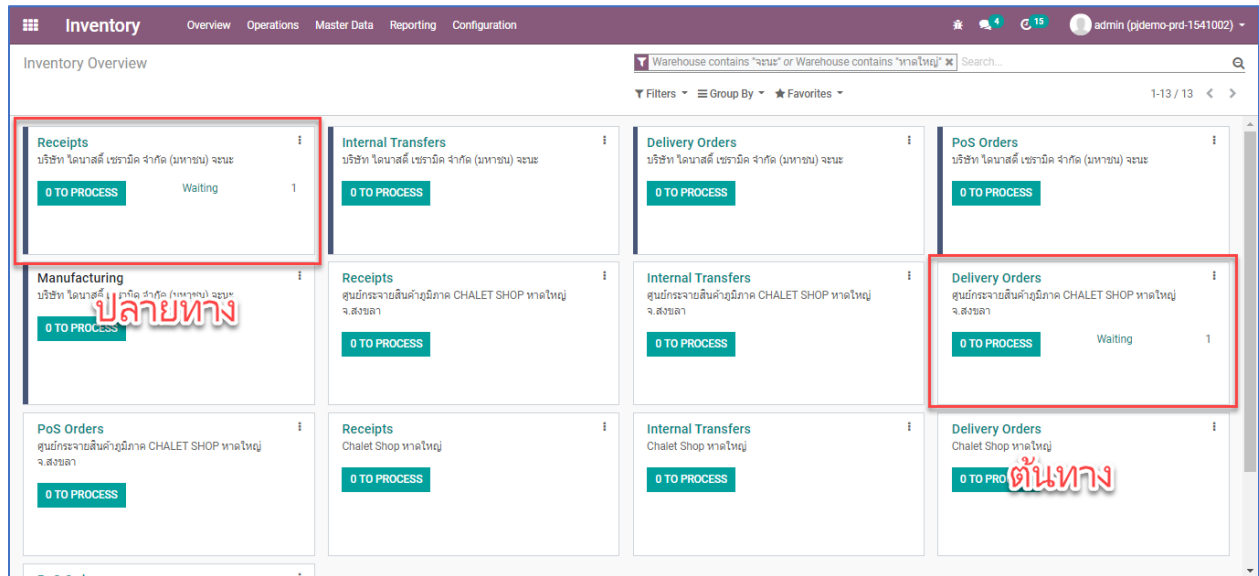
Inventory Overview Operations Master Data Reporting Configuration

4 15 admin (pjdemo-prd-1541002)

Inventory Overview

Warehouse contains "จะนะ" or Warehouse contains "หาดใหญ่" Search...

Filters Group By Favorites

1-13 / 13

Receipts
บริษัท ไดนาสตี้ เซรามิค จำกัด (มหาชน) จะนะ
0 TO PROCESS
Waiting 1

Internal Transfers
บริษัท ไดนาสตี้ เซรามิค จำกัด (มหาชน) จะนะ
0 TO PROCESS

Delivery Orders
บริษัท ไดนาสตี้ เซรามิค จำกัด (มหาชน) จะนะ
0 TO PROCESS

PoS Orders
บริษัท ไดนาสตี้ เซรามิค จำกัด (มหาชน) จะนะ
0 TO PROCESS

Manufacturing
บริษัท ไดนาสตี้ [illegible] จำกัด (มหาชน) จะนะ
0 TO PROCESS

ปลายทาง

Receipts
ศูนย์กระจายสินค้าภูมิภาค CHALET SHOP หาดใหญ่ จ.สงขลา
0 TO PROCESS

Internal Transfers
ศูนย์กระจายสินค้าภูมิภาค CHALET SHOP หาดใหญ่ จ.สงขลา
0 TO PROCESS

Delivery Orders
ศูนย์กระจายสินค้าภูมิภาค CHALET SHOP หาดใหญ่ จ.สงขลา
0 TO PROCESS
Waiting 1

PoS Orders
ศูนย์กระจายสินค้าภูมิภาค CHALET SHOP หาดใหญ่ จ.สงขลา
0 TO PROCESS

Receipts
Chalet Shop หาดใหญ่
0 TO PROCESS

Internal Transfers
Chalet Shop หาดใหญ่
0 TO PROCESS

Delivery Orders
Chalet Shop หาดใหญ่
0 TO PRO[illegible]

ต้นทาง